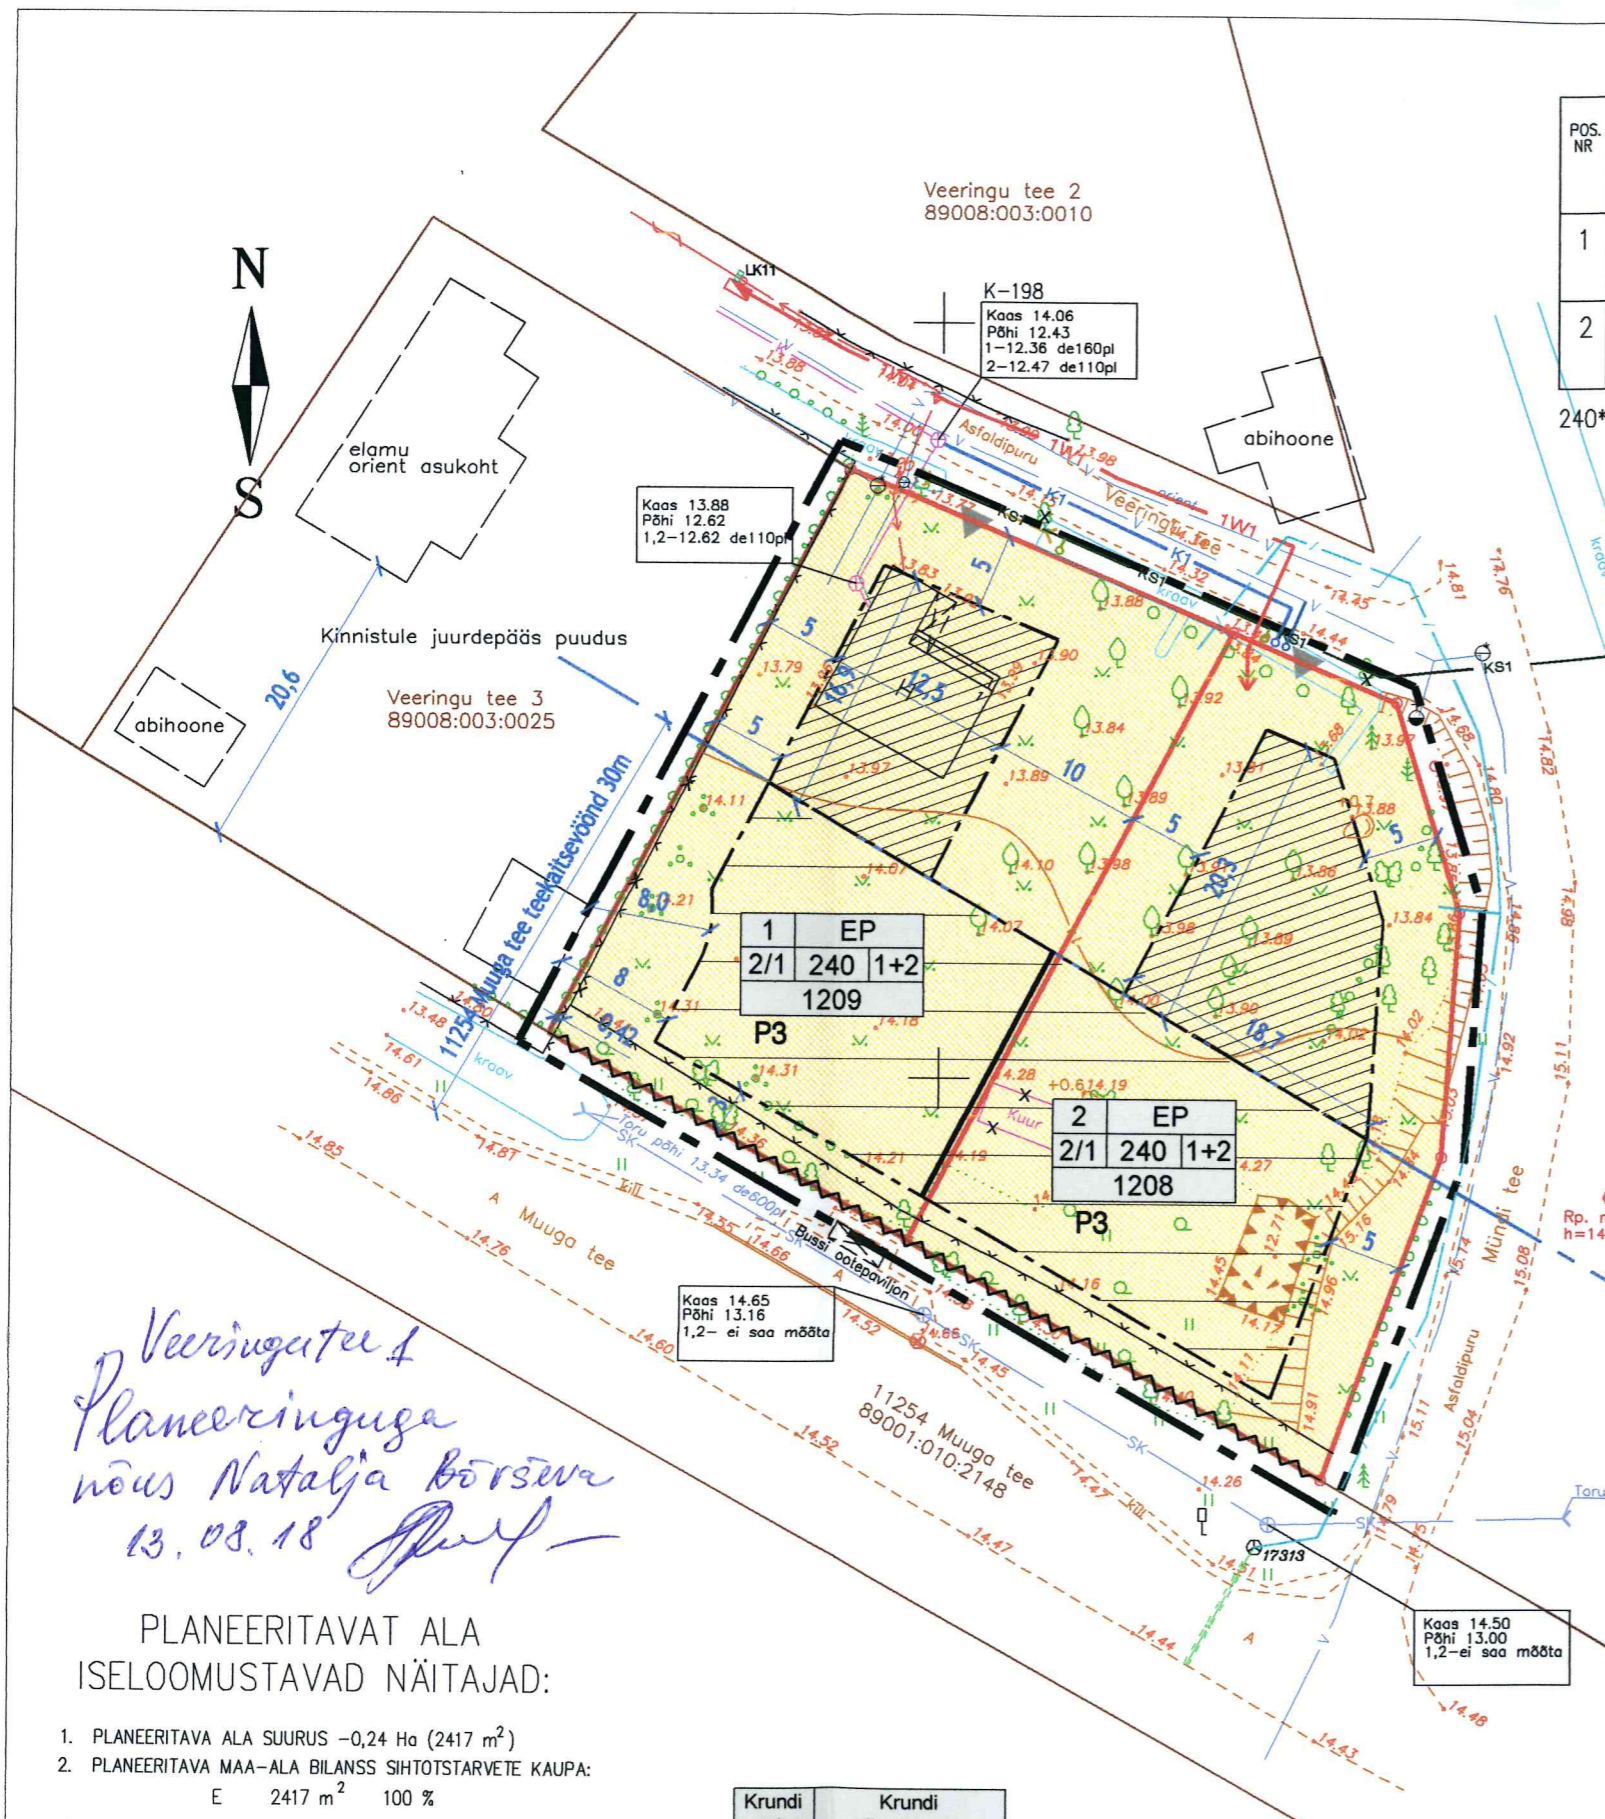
Veeringu tee 2
89008:003:0010

N
S

K-198
Kaas 14.06
Põhi 12.43
1-12.36 de160pl
2-12.47 de110pl

LK11

elamu
orient asukoht

abihoone

Kaas 13.88
Põhi 12.62
1,2-12.62 de110pl

Asfaldipuru
Veeringu tee
1W1
K1
KS1
kraav

Kinnistule juurdepääs puudus

Veeringu tee 3
89008:003:0025

abihoone

20,6

11254 Muuga tee teekaitsevöönd 30m

5
12,5
10
5
5
20,3
18,7
8,0
8
5

| 1 | EP | |
|---|---|---|
| 2/1 | 240 | 1+2 |
| 1209 | | |

P3

| 2 | EP | |
|---|---|---|
| 2/1 | 240 | 1+2 |
| 1208 | | |

P3

Kuur
+0.61 4.19

Toru põhi 13.34 de600pl
SK
Bussi ootepaviljon

Muuga tee

Kaas 14.65
Põhi 13.16
1,2- ei saa mõõta

11254 Muuga tee
89001:010:2148

Mündi tee
Asfaldipuru

KS1
17313

Kaas 14.50
Põhi 13.00
1,2-ei saa mõõta

Rp.
h=14

POS. NR
1
2
240*

Toru

Veeringutee 1
Planeeringuga
nõus Natalja Borševa
13.08.18

PLANEERITAVAT ALA
ISELOOMUSTAVAD NÄITAJAD:

1. PLANEERITAVA ALA SUURUS -0,24 Ha (2417 $m^2$)
2. PLANEERITAVA MAA-ALA BILANSS SIHTOTSTARVETE KAUPA:
E 2417 $m^2$ 100 %

| Krundi | Krundi |
|---|---|